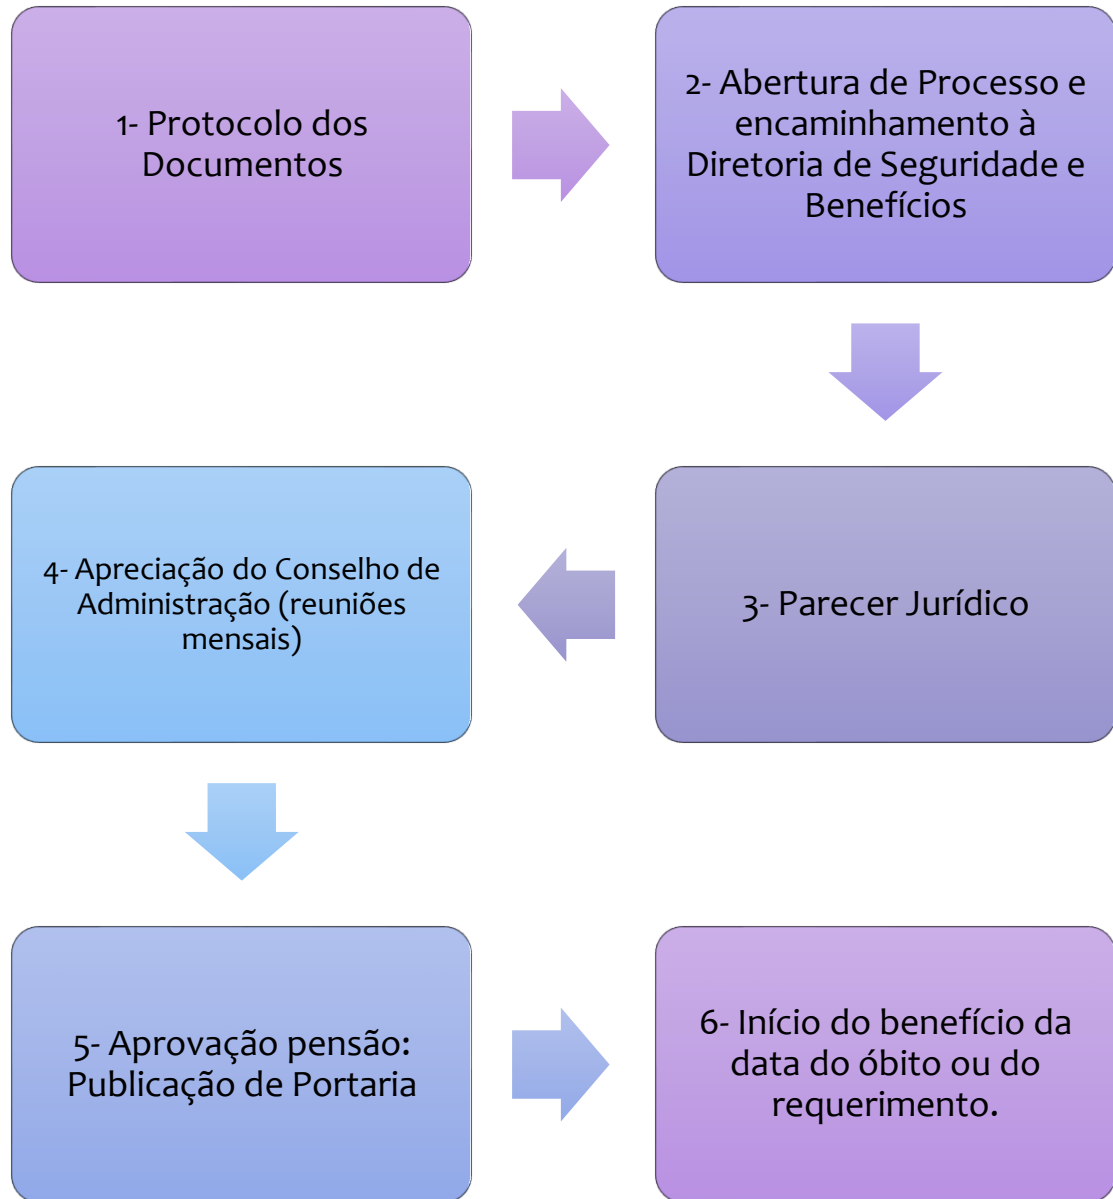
1- Protocolo dos Documentos

2- Abertura de Processo e encaminhamento à Diretoria de Seguridade e Benefícios

3- Parecer Jurídico

4- Apreciação do Conselho de Administração (reuniões mensais)

5- Aprovação pensão: Publicação de Portaria

6- Início do benefício da data do óbito ou do requerimento.